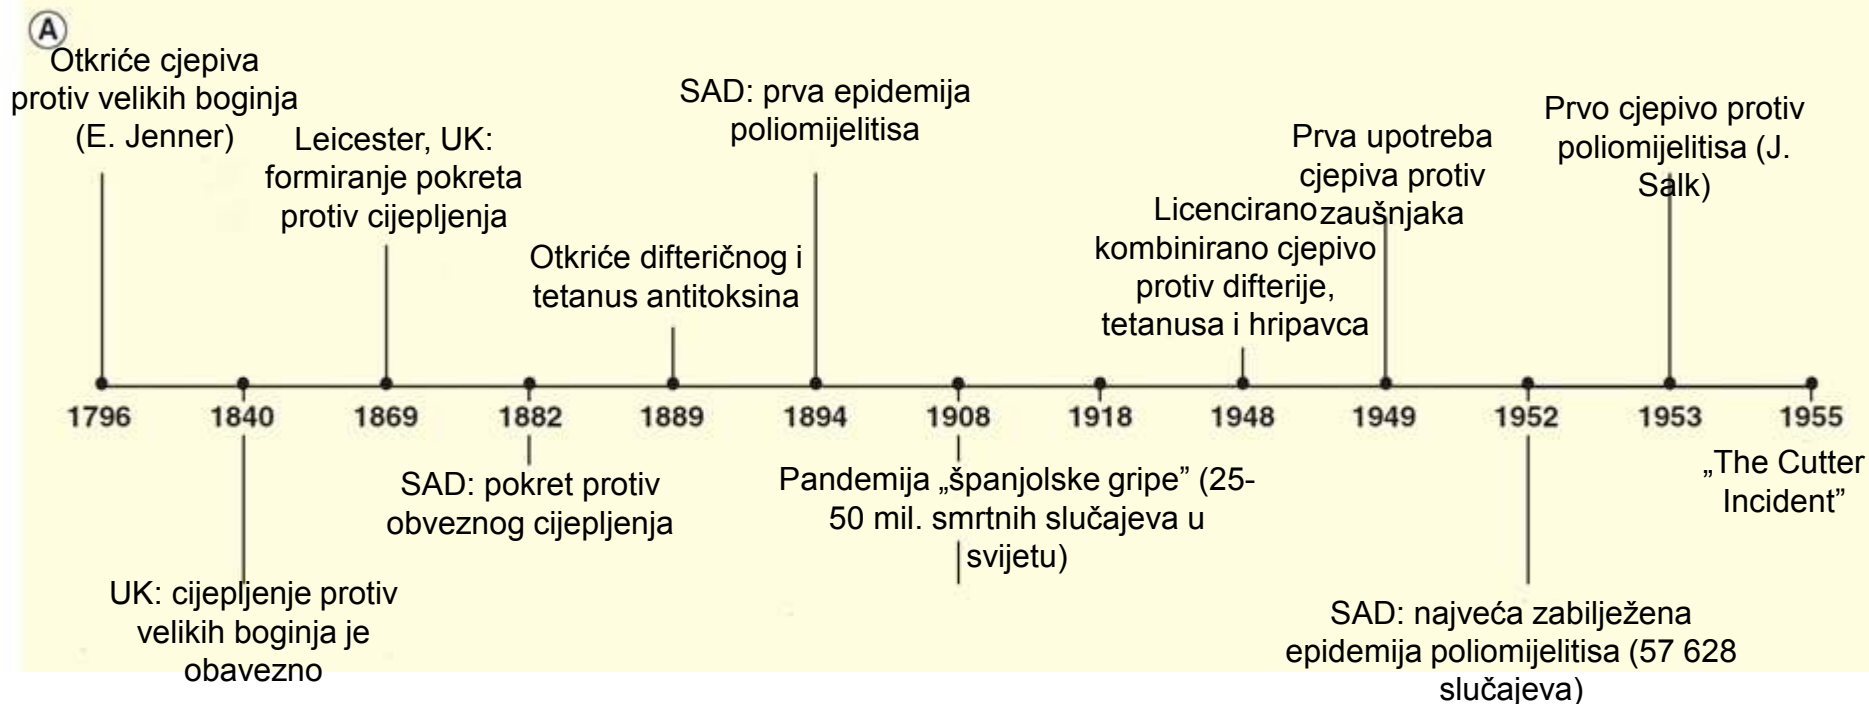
A

Otkriće cjepiva protiv velikih boginja (E. Jenner)

Leicester, UK: formiranje pokreta protiv cijepljenja

Otkriće difteričnog i tetanus antitoksina

SAD: prva epidemija poliomijelitisa

Licencirano kombinirano cjepivo protiv difterije, tetanusa i hripavca

Prva upotreba cjepiva protiv zaušnjaka

Prvo cjepivo protiv poliomijelitisa (J. Salk)

1796 1840 1869 1882 1889 1894 1908 1918 1948 1949 1952 1953 1955

UK: cijepljenje protiv velikih boginja je obavezno

SAD: pokret protiv obveznog cijepljenja

Pandemija „španjolske gripe” (25-50 mil. smrtnih slučajeva u svijetu)

SAD: najveća zabilježena epidemija poliomijelitisa (57 628 slučajeva)

„The Cutter Incident”